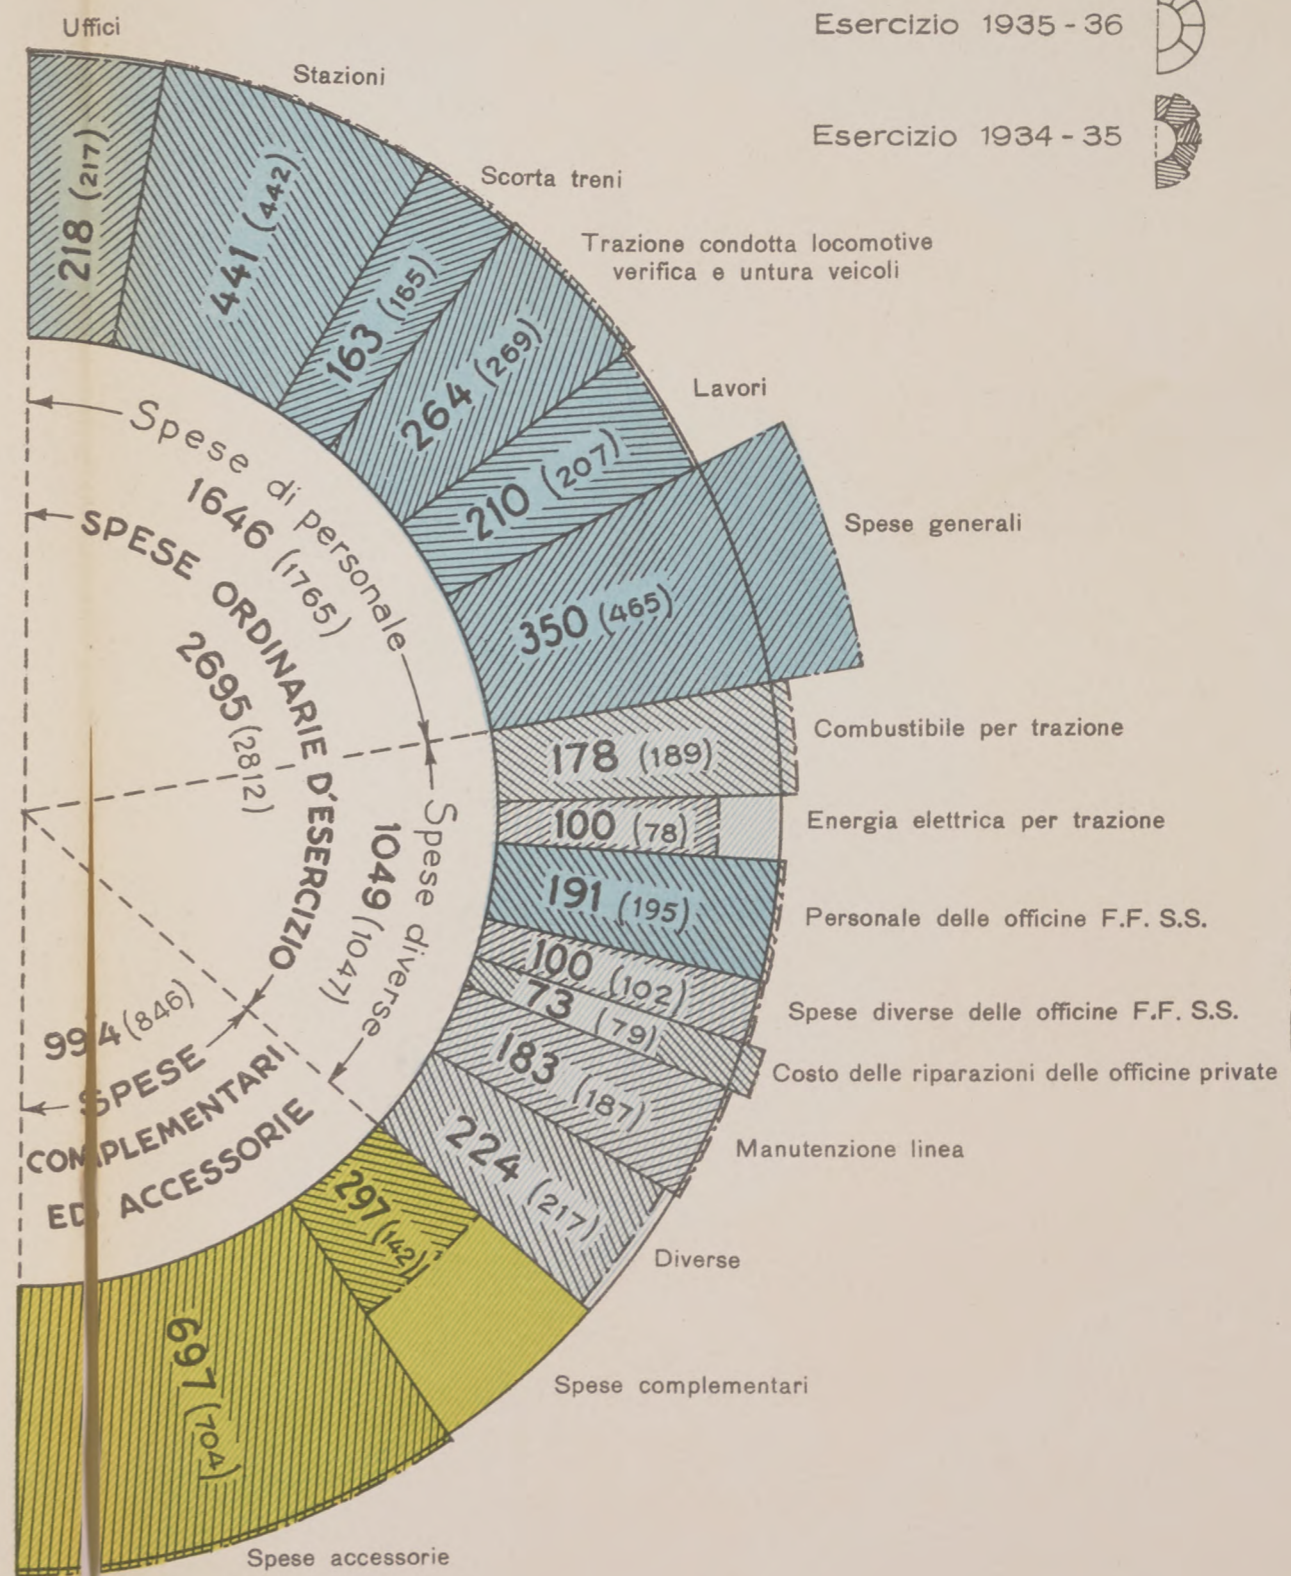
Esercizio 1935 - 36

Esercizio 1934 - 35

Uffici

Stazioni

Scorta treni

Trazione condotta locomotive verifica e untura veicoli

Lavori

Spese generali

Combustibile per trazione

Energia elettrica per trazione

Personale delle officine F.F. S.S.

Spese diverse delle officine F.F. S.S.

Costo delle riparazioni delle officine private

Manutenzione linea

Diverse

Spese complementari

Spese accessorie

218 (217)

441 (442)

163 (155)

264 (269)

210 (207)

350 (465)

178 (189)

100 (78)

191 (195)

100 (102)

73 (79)

183 (187)

224 (217)

297 (142)

697 (704)

Spese di personale

1646 (1765)

SPESE ORDINARIE D'ESERCIZIO

2695 (2812)

Spese diverse

1049 (1047)

994 (846)

SPESE COMPLEMENTARI ED ACCESSORIE